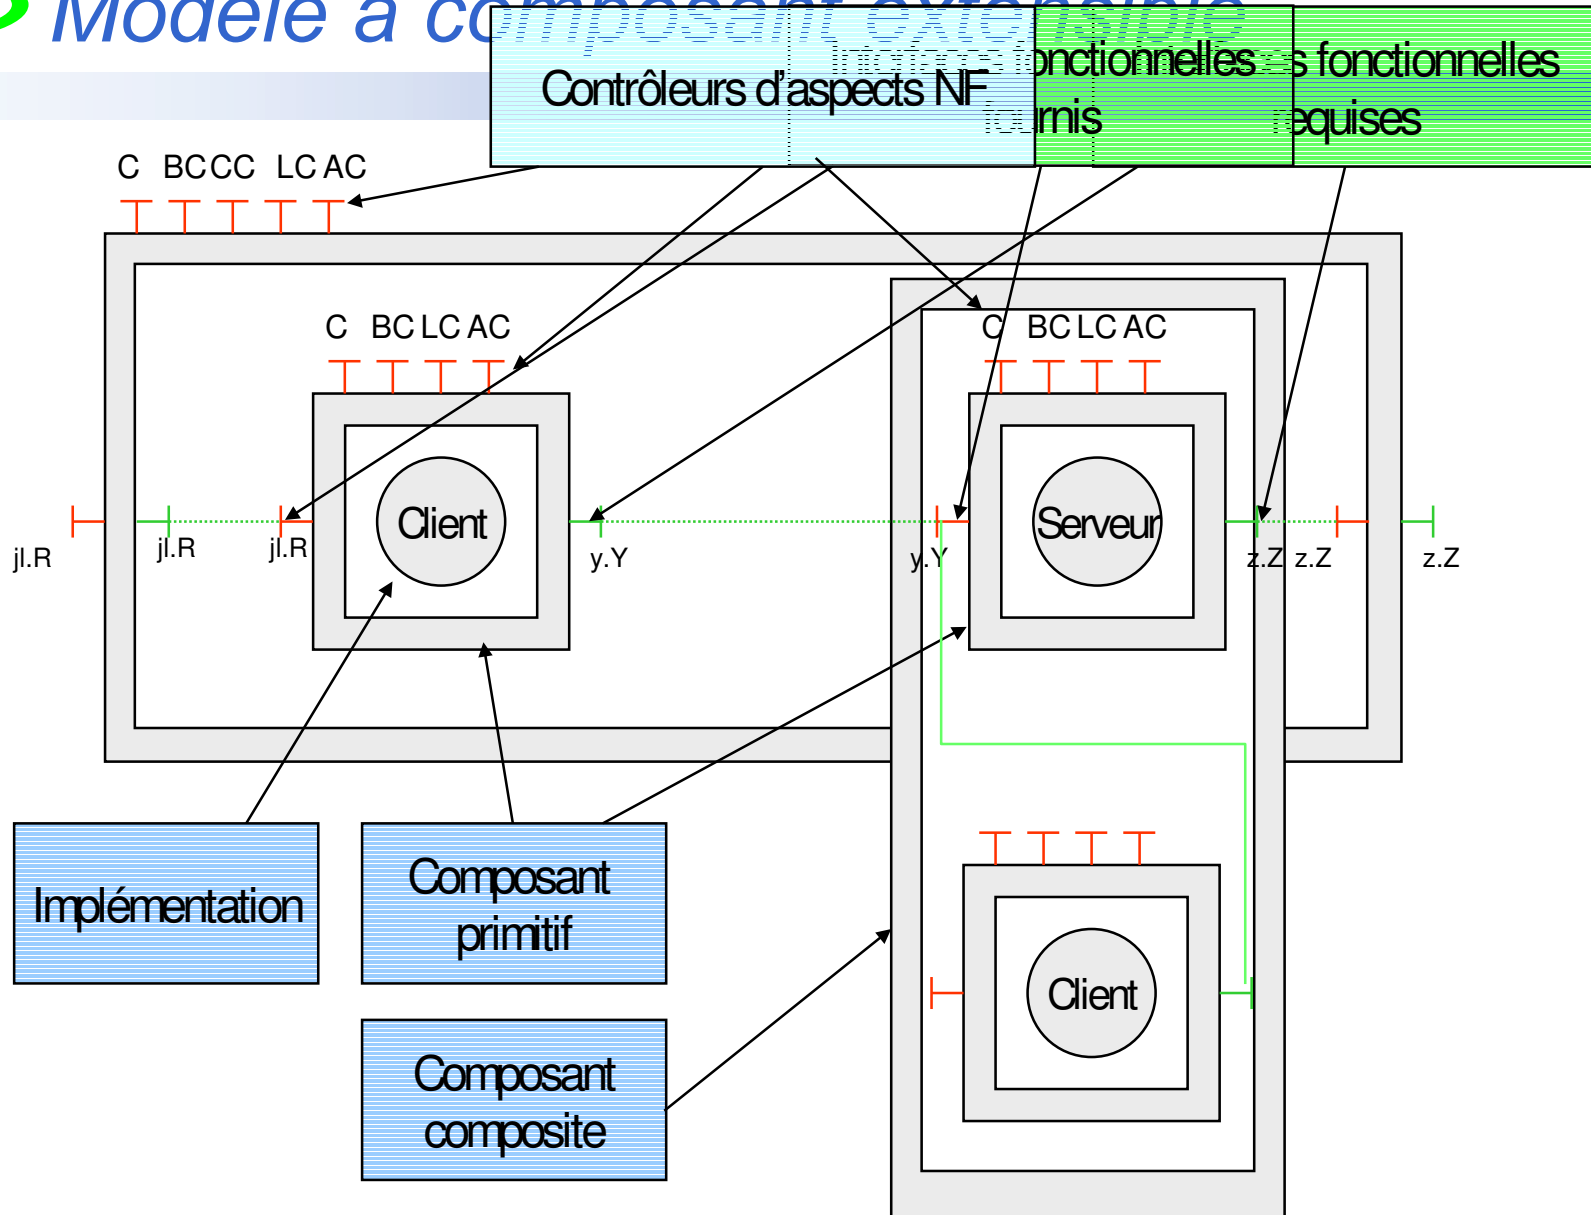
Modèle à composant extensible

Contrôleurs d'aspects NF

Interfaces fonctionnelles fournis

Interfaces fonctionnelles requises

C BC CC LC AC

C BC LC AC

C BC LC AC

jl.R

jl.R

jl.R

Client

y.Y

y.Y

Serveur

z.Z z.Z

z.Z

Client

Implémentation

Composant primitif

Composant composite